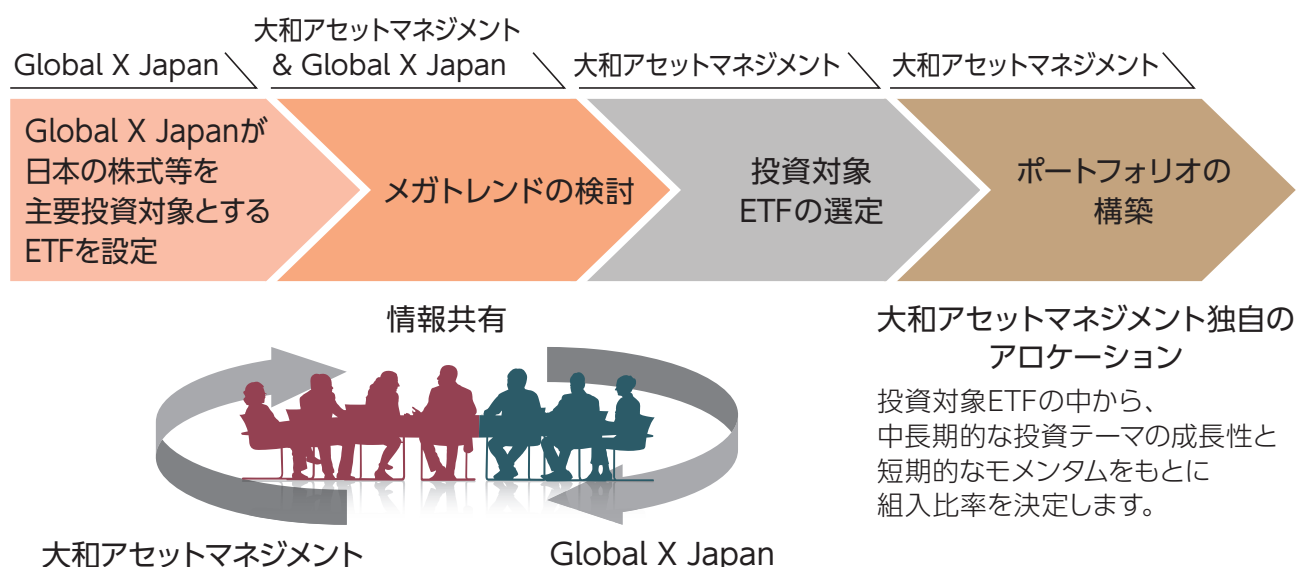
Global X Japan

大和アセットマネジメント
& Global X Japan

大和アセットマネジメント

大和アセットマネジメント

Global X Japanが
日本の株式等を
主要投資対象とする
ETFを設定

メガトレンドの検討

投資対象
ETFの選定

ポートフォリオの
構築

情報共有

大和アセットマネジメント

Global X Japan

大和アセットマネジメント独自の
アロケーション

投資対象ETFの中から、
中長期的な投資テーマの成長性と
短期的なモメンタムをもとに
組入比率を決定します。